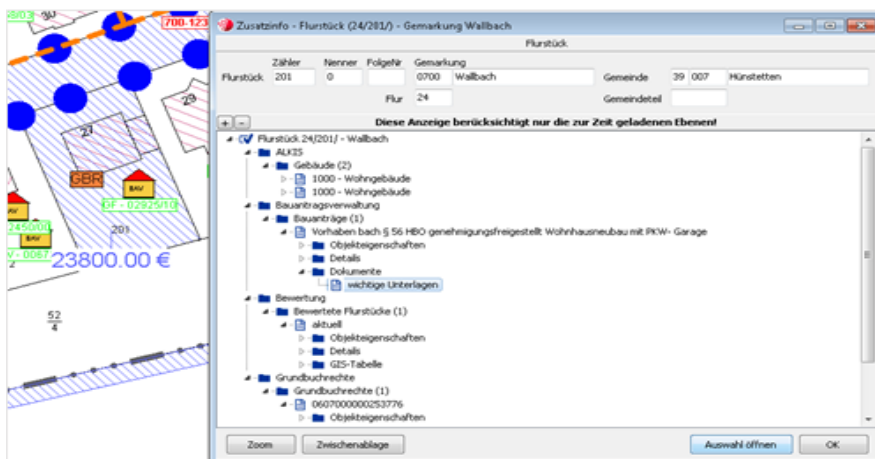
8/0.3
700-123
29
27
GBR
BAV
BAV
BAV
GF - 02925/10
2450/0
V - 0067
201
2
23800.00 €
$\frac{52}{4}$

Zusatzinfo - Flurstück (24/201/) - Gemarkung Wallbach

Flurstück

| | Zähler | Nenner | FolgeNr | Gemarkung | | | | |
|---|---|---|---|---|---|---|---|---|
| Flurstück | 201 | 0 | | 0700 | Wallbach | Gemeinde | 39 007 | Hünstetten |
| | | | Flur | 24 | | Gemeindeteil | | |

+ -
Diese Anzeige berücksichtigt nur die zur Zeit geladenen Ebenen!

Flurstück 24/201/ - Wallbach
ALKIS
Gebäude (2)
1000 - Wohngebäude
1000 - Wohngebäude
Bauantragsverwaltung
Bauanträge (1)
Vorhaben bach § 56 HBO genehmigungsfreigestellt Wohnhausneubau mit PKW- Garage
Objekteigenschaften
Details
Dokumente
wichtige Unterlagen
Bewertung
Bewertete Flurstücke (1)
aktuell
Objekteigenschaften
Details
GIS-Tabelle
Grundbuchrechte
Grundbuchrechte (1)
0607000000253776
Objekteigenschaften

Zoom
Zwischenablage
Auswahl öffnen
OK